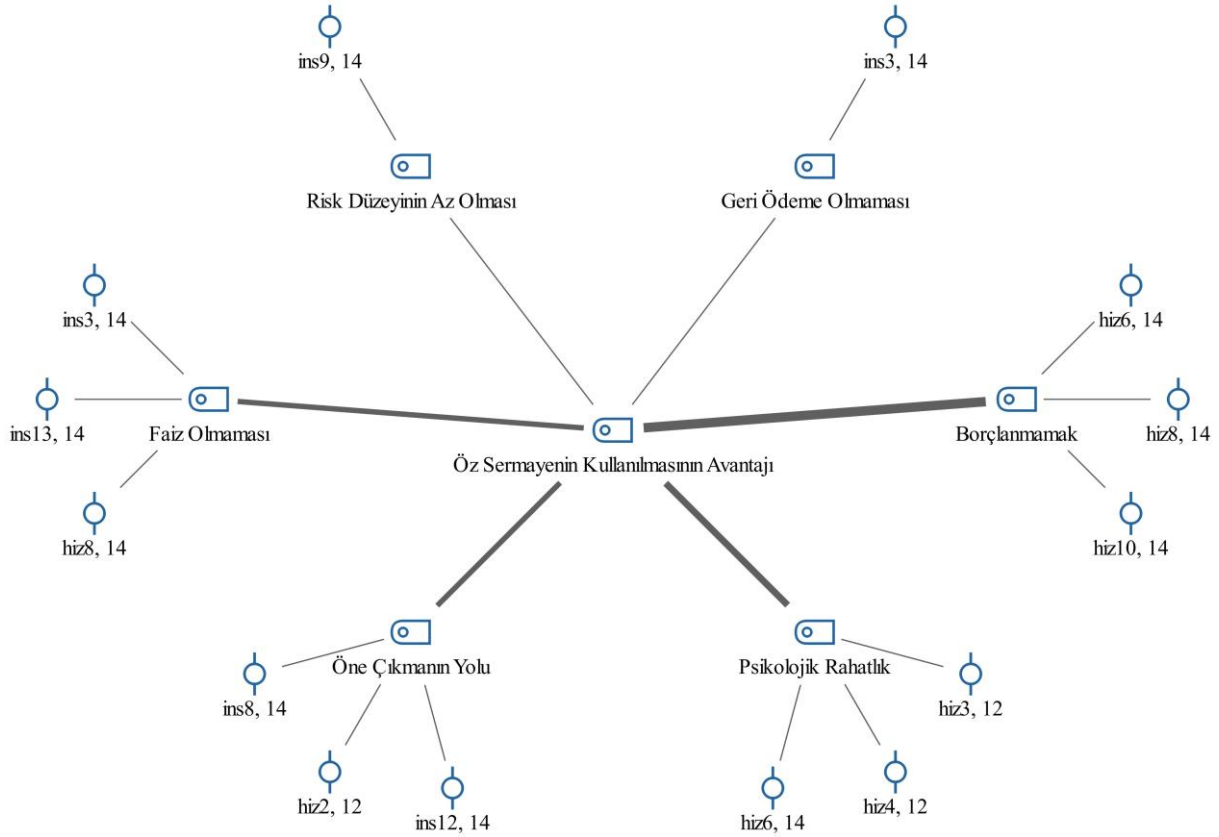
ins9, 14

ins3, 14

Risk Düzeyinin Az Olması

Geri Ödeme Olmaması

ins3, 14

hiz6, 14

ins13, 14

Faiz Olmaması

Borçlanmamak

hiz8, 14

Öz Sermayenin Kullanılmasının Avantajı

hiz8, 14

hiz10, 14

Öne Çıkmanın Yolu

Psikolojik Rahatlık

ins8, 14

hiz3, 12

hiz2, 12

ins12, 14

hiz6, 14

hiz4, 12